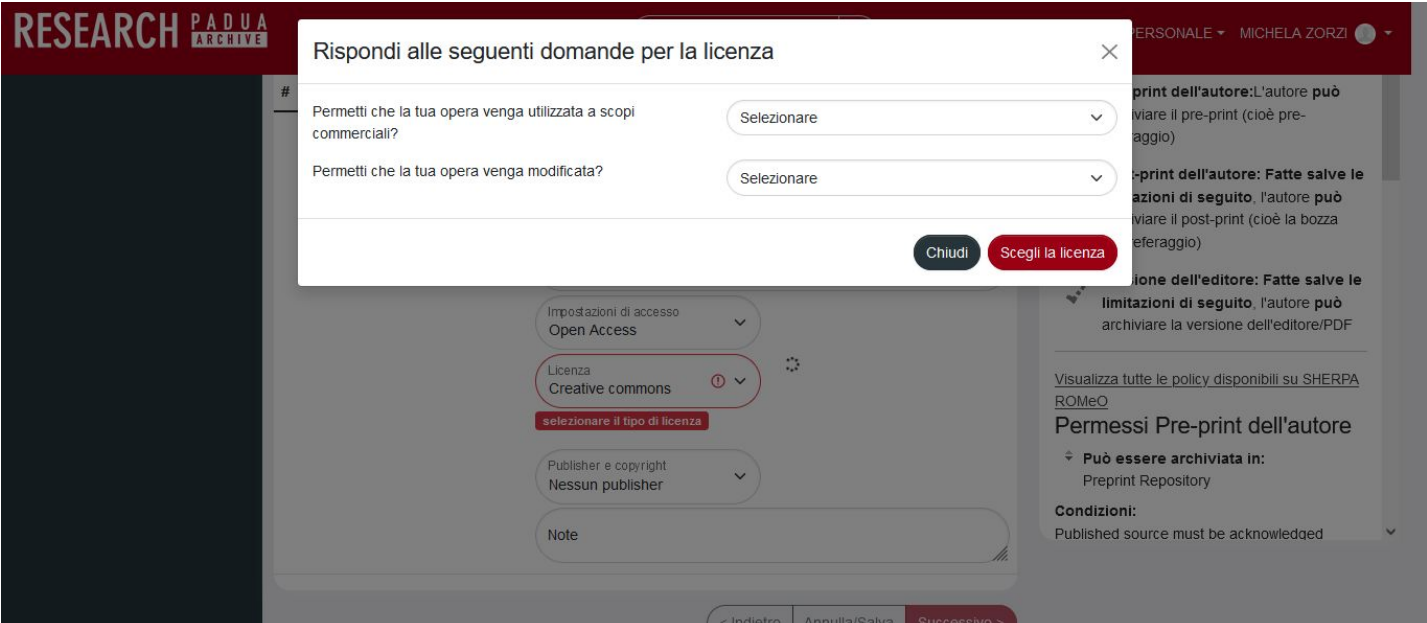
RESEARCH PADUA ARCHIVE

PERSONALE ▾ MICHELA ZORZI ▾

Rispondi alle seguenti domande per la licenza

×

Permetti che la tua opera venga utilizzata a scopi commerciali?

Selezionare

Permetti che la tua opera venga modificata?

Selezionare

Chiudi

Scegli la licenza

#

print dell'autore:L'autore può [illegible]iviare il pre-print (cioè pre-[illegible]aggio)

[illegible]-print dell'autore: Fatte salve le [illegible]azioni di seguito, l'autore può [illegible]iviare il post-print (cioè la bozza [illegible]eferaggio)

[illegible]ione dell'editore: Fatte salve le limitazioni di seguito, l'autore può archiviare la versione dell'editore/PDF

Impostazioni di accesso
Open Access

Licenza
Creative commons

selezionare il tipo di licenza

Publisher e copyright
Nessun publisher

Note

Visualizza tutte le policy disponibili su SHERPA ROMeO

Permessi Pre-print dell'autore

Può essere archiviata in:
Preprint Repository

Condizioni:
Published source must be acknowledged

< Indietro

Annulla/Salva

Successivo >